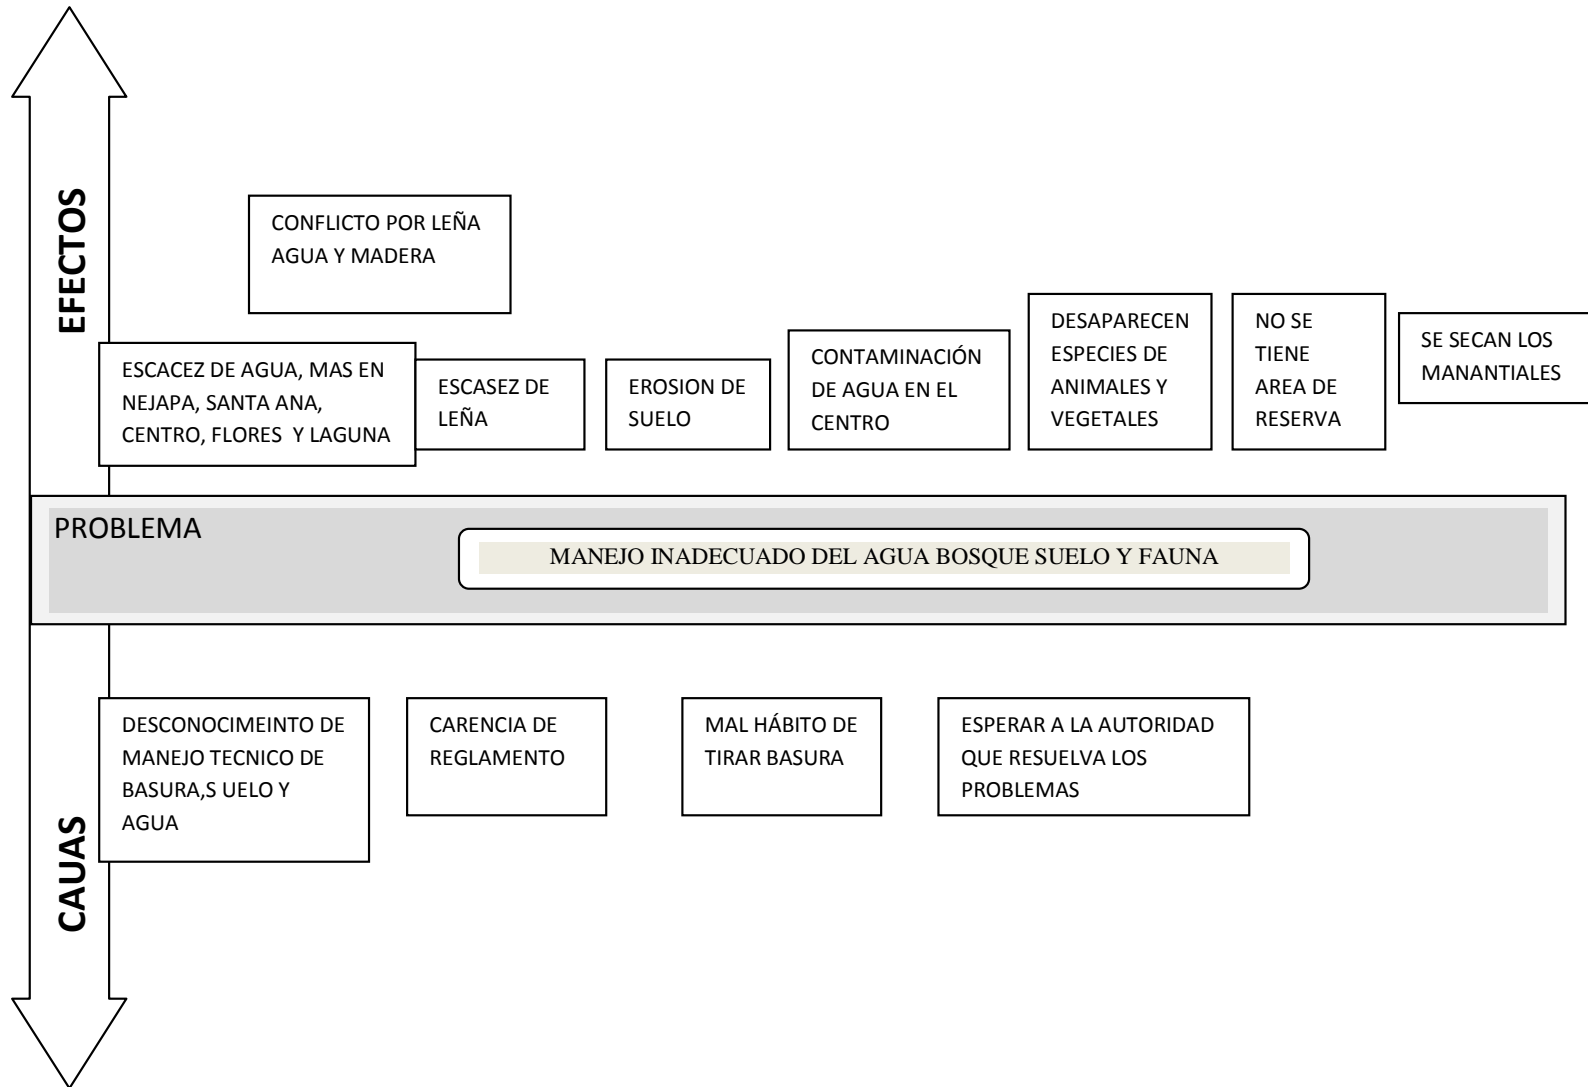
EFECTOS

CONFLICTO POR LEÑA AGUA Y MADERA

ESCACEZ DE AGUA, MAS EN NEJAPA, SANTA ANA, CENTRO, FLORES Y LAGUNA

ESCASEZ DE LEÑA

EROSION DE SUELO

CONTAMINACIÓN DE AGUA EN EL CENTRO

DESAPARECEN ESPECIES DE ANIMALES Y VEGETALES

NO SE TIENE AREA DE RESERVA

SE SECAN LOS MANANTIALES

PROBLEMA

MANEJO INADECUADO DEL AGUA BOSQUE SUELO Y FAUNA

DESCONOCIMEINTO DE MANEJO TECNICO DE BASURA,S UELO Y AGUA

CARENCIA DE REGLAMENTO

MAL HÁBITO DE TIRAR BASURA

ESPERAR A LA AUTORIDAD QUE RESUELVA LOS PROBLEMAS

CAUAS